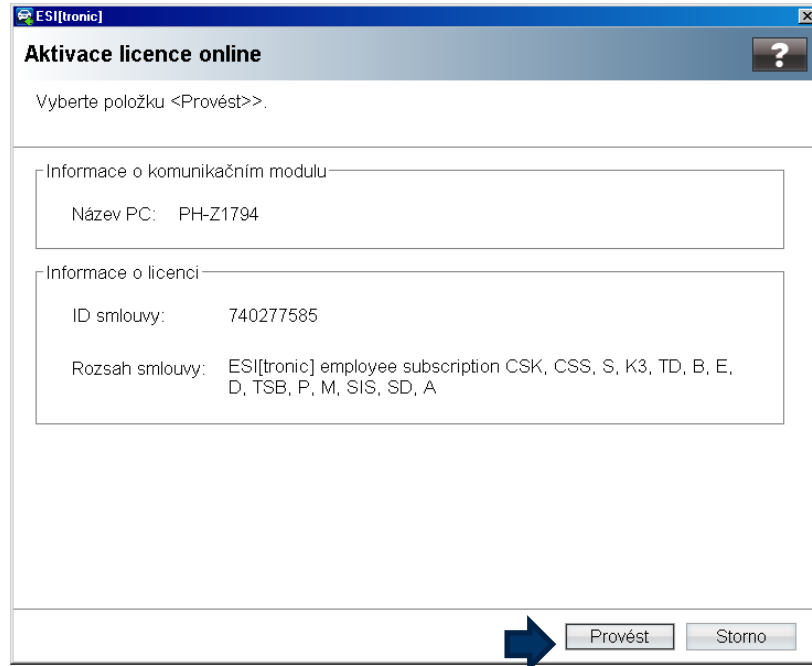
ESI[tronic]

Aktivace licence online

?

Vyberte položku <Provést>>.

Informace o komunikačním modulu

Název PC: PH-Z1794

Informace o licenci

ID smlouvy: 740277585

Rozsah smlouvy: ESI[tronic] employee subscription CSK, CSS, S, K3, TD, B, E, D, TSB, P, M, SIS, SD, A

Provést

Storno